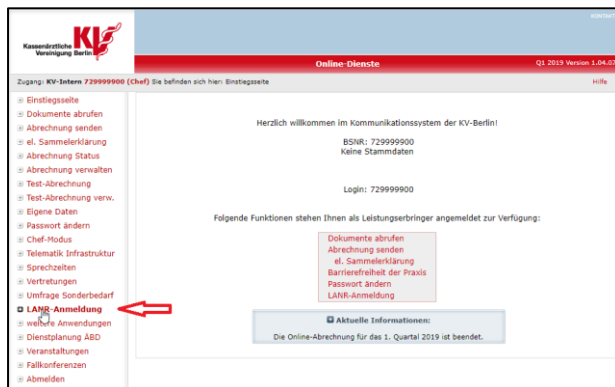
Kassenärztliche Vereinigung Berlin KV

KONTAKT

Online-Dienste

Q1 2019 Version 1.04.07

Zugang: KV-Intern 729999900 (Chef) Sie befinden sich hier: Einstiegsseite

Hilfe

Einstiegsseite
Dokumente abrufen
Abrechnung senden
el. Sammelerklärung
Abrechnung Status
Abrechnung verwalten
Test-Abrechnung
Test-Abrechnung verw.
Eigene Daten
Passwort ändern
Chef-Modus
Telematik Infrastruktur
Sprechzeiten
Vertretungen
Umfrage Sonderbedarf
LANR-Anmeldung
weitere Anwendungen
Dienstplanung ÄBD
Veranstaltungen
Fallkonferenzen
Abmelden

Herzlich willkommen im Kommunikationssystem der KV-Berlin!

BSNR: 729999900
Keine Stammdaten

Login: 729999900

Folgende Funktionen stehen Ihnen als Leistungserbringer angemeldet zur Verfügung:

Dokumente abrufen
Abrechnung senden
el. Sammelerklärung
Barrierefreiheit der Praxis
Passwort ändern
LANR-Anmeldung

Aktuelle Informationen:

Die Online-Abrechnung für das 1. Quartal 2019 ist beendet.